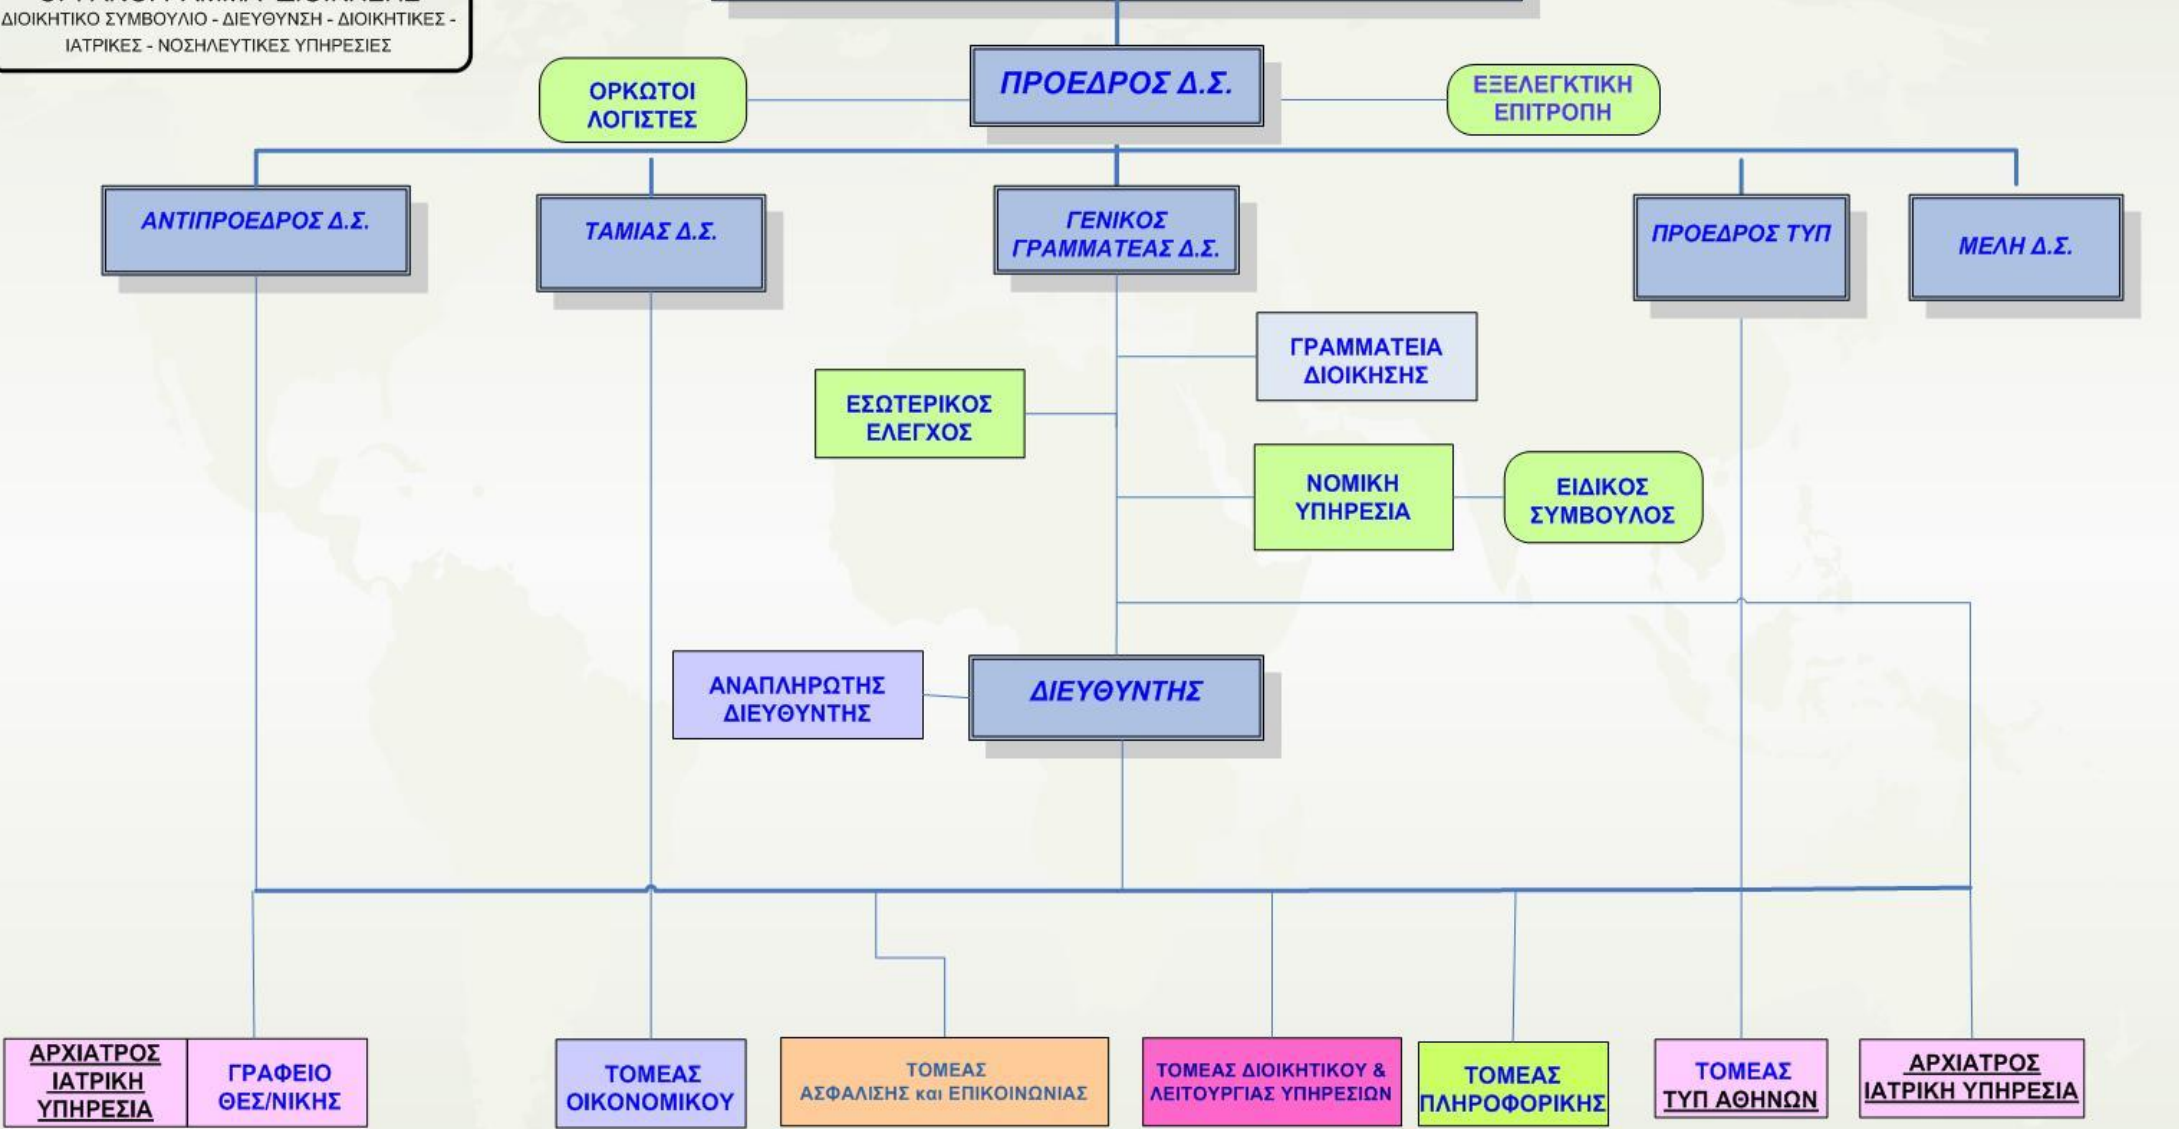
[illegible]
ΔΙΟΙΚΗΤΙΚΟ ΣΥΜΒΟΥΛΙΟ - ΔΙΕΥΘΥΝΣΗ - ΔΙΟΙΚΗΤΙΚΕΣ - ΙΑΤΡΙΚΕΣ - ΝΟΣΗΛΕΥΤΙΚΕΣ ΥΠΗΡΕΣΙΕΣ

ΟΡΚΩΤΟΙ ΛΟΓΙΣΤΕΣ

ΠΡΟΕΔΡΟΣ Δ.Σ.

ΕΞΕΛΕΓΚΤΙΚΗ ΕΠΙΤΡΟΠΗ

ΑΝΤΙΠΡΟΕΔΡΟΣ Δ.Σ.

ΤΑΜΙΑΣ Δ.Σ.

ΓΕΝΙΚΟΣ ΓΡΑΜΜΑΤΕΑΣ Δ.Σ.

ΠΡΟΕΔΡΟΣ ΤΥΠ

ΜΕΛΗ Δ.Σ.

ΓΡΑΜΜΑΤΕΙΑ ΔΙΟΙΚΗΣΗΣ

ΕΣΩΤΕΡΙΚΟΣ ΕΛΕΓΧΟΣ

ΝΟΜΙΚΗ ΥΠΗΡΕΣΙΑ

ΕΙΔΙΚΟΣ ΣΥΜΒΟΥΛΟΣ

ΑΝΑΠΛΗΡΩΤΗΣ ΔΙΕΥΘΥΝΤΗΣ

ΔΙΕΥΘΥΝΤΗΣ

ΑΡΧΙΑΤΡΟΣ ΙΑΤΡΙΚΗ ΥΠΗΡΕΣΙΑ

ΓΡΑΦΕΙΟ ΘΕΣ/ΝΙΚΗΣ

ΤΟΜΕΑΣ ΟΙΚΟΝΟΜΙΚΟΥ

ΤΟΜΕΑΣ ΑΣΦΑΛΙΣΗΣ και ΕΠΙΚΟΙΝΩΝΙΑΣ

ΤΟΜΕΑΣ ΔΙΟΙΚΗΤΙΚΟΥ & ΛΕΙΤΟΥΡΓΙΑΣ ΥΠΗΡΕΣΙΩΝ

ΤΟΜΕΑΣ ΠΛΗΡΟΦΟΡΙΚΗΣ

ΤΟΜΕΑΣ ΤΥΠ ΑΘΗΝΩΝ

ΑΡΧΙΑΤΡΟΣ ΙΑΤΡΙΚΗ ΥΠΗΡΕΣΙΑ